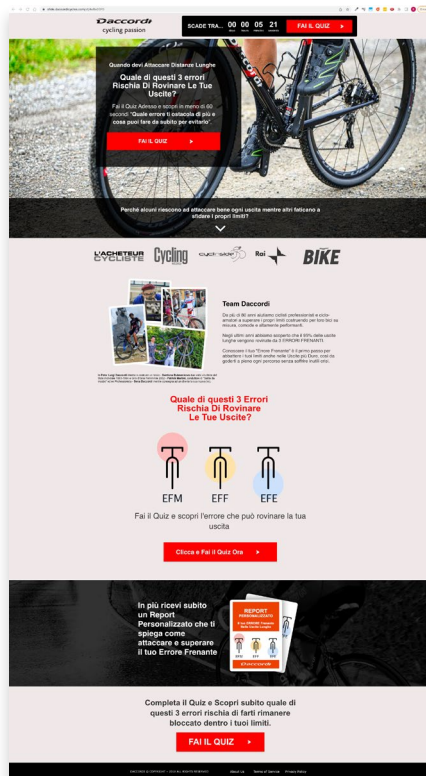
Daccordi
cycling passion

SCADE TRA... 00 00 05 21

FAI IL QUIZ ►

Quando devi Attaccare Distanze Lunghe

Quale di questi 3 errori Rischia Di Rovinare Le Tue Uscite?

Fai il Quiz Adesso e scopri in meno di 60 secondi "Quale errore ti ostacola di più e cosa puoi fare da subito per evitarlo".

FAI IL QUIZ ►

Perché alcuni riescono ad attaccare bene ogni uscita mentre altri faticano a sfidare i propri limiti?

L'ACHETEUR CYCLISTE Cycling cyclside Rai BIKE

Team Daccordi

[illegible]

Quale di questi 3 Errori Rischia Di Rovinare Le Tue Uscite?

EFM EFF EFE

Fai il Quiz e scopri l'errore che può rovinare la tua uscita

Clicca e Fai il Quiz Ora ►

In più ricevi subito un Report Personalizzato che ti spiega come attaccare e superare il tuo Errore Frenante

REPORT PERSONALIZZATO

Daccordi

Completa il Quiz e Scopri subito quale di questi 3 errori rischia di farti rimanere bloccato dentro i tuoi limiti.

FAI IL QUIZ ►

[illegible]